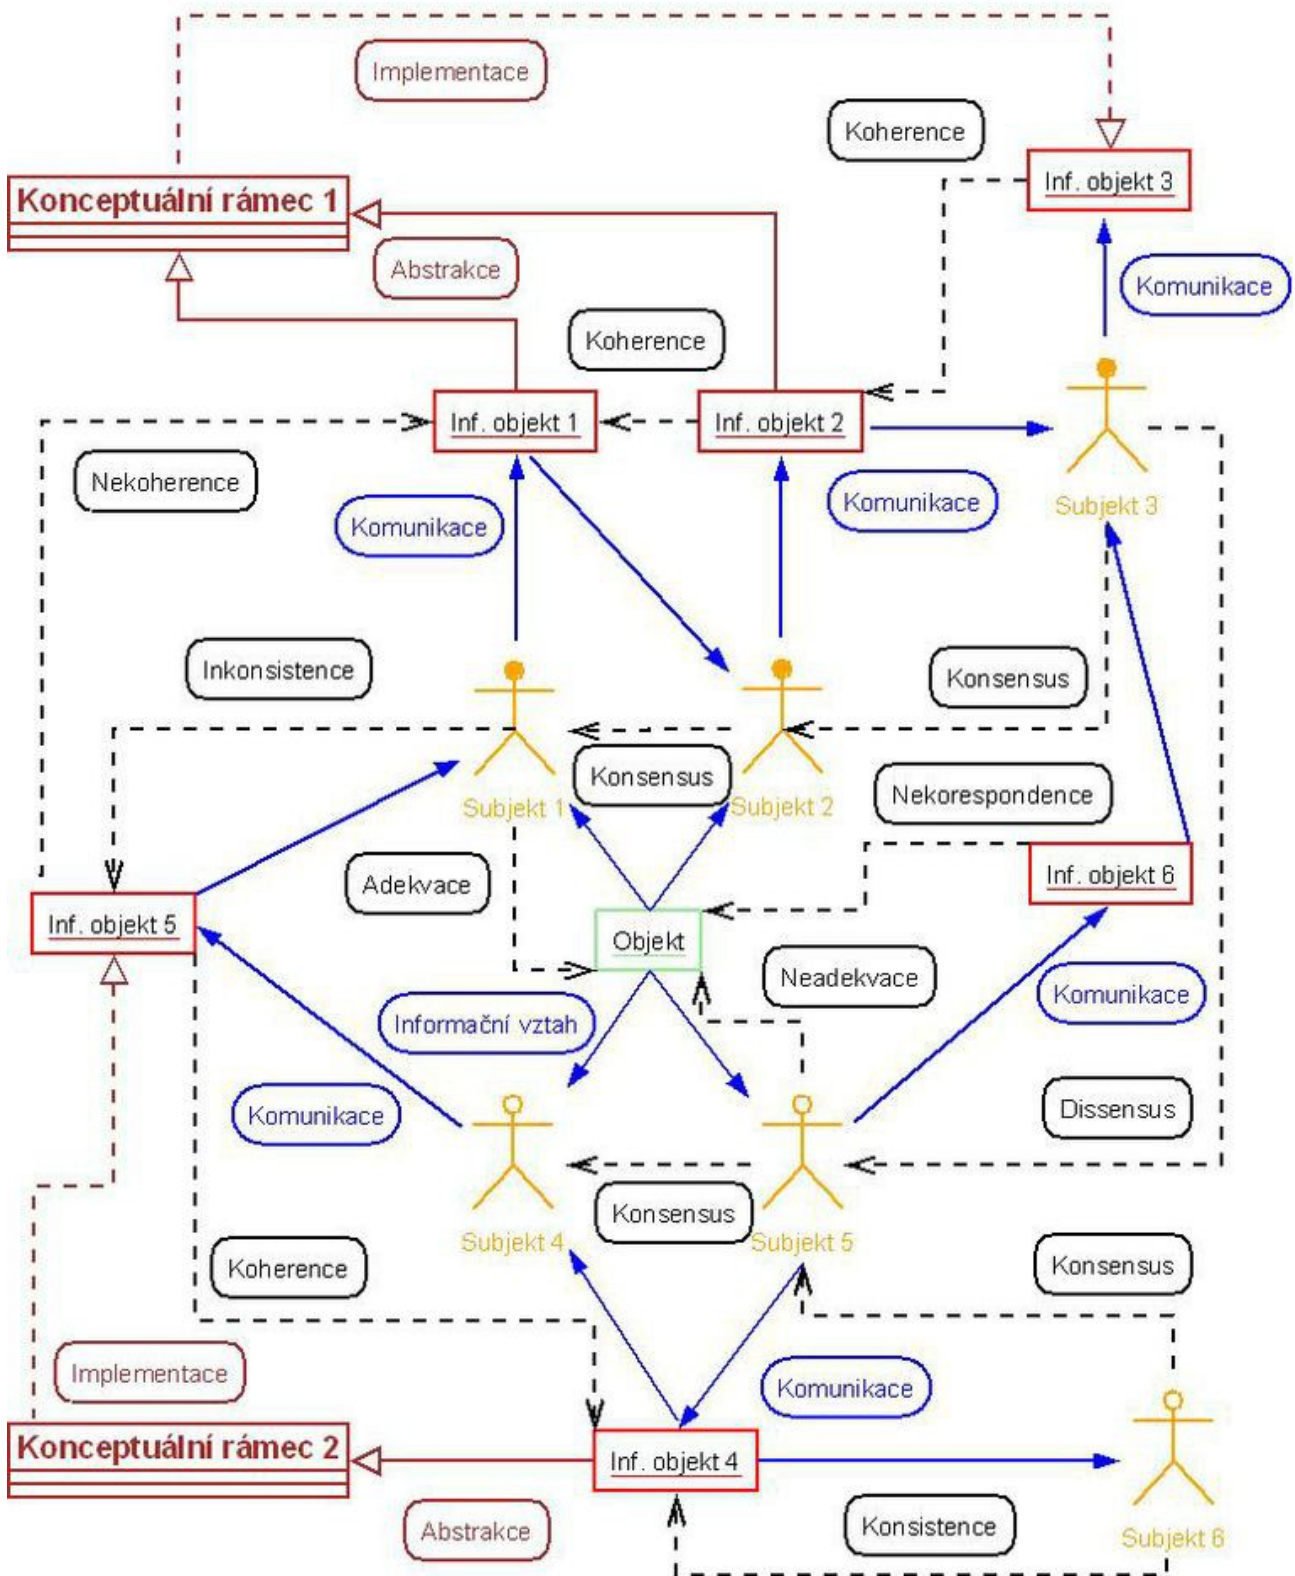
Implementace

Koherence

Inf. objekt 3

Konceptuální rámec 1

Abstrakce

Komunikace

Koherence

Inf. objekt 1

Inf. objekt 2

Subjekt 3

Nekoherence

Komunikace

Komunikace

Inkonsistence

Konsensus

Konsensus

Subjekt 1

Subjekt 2

Nekorespondence

Adekvace

Inf. objekt 6

Inf. objekt 5

Objekt

Neadekvace

Informační vztah

Komunikace

Komunikace

Dissensus

Subjekt 4

Konsensus

Subjekt 5

Koherence

Konsensus

Implementace

Komunikace

Konceptuální rámec 2

Inf. objekt 4

Abstrakce

Konsistence

Subjekt 6